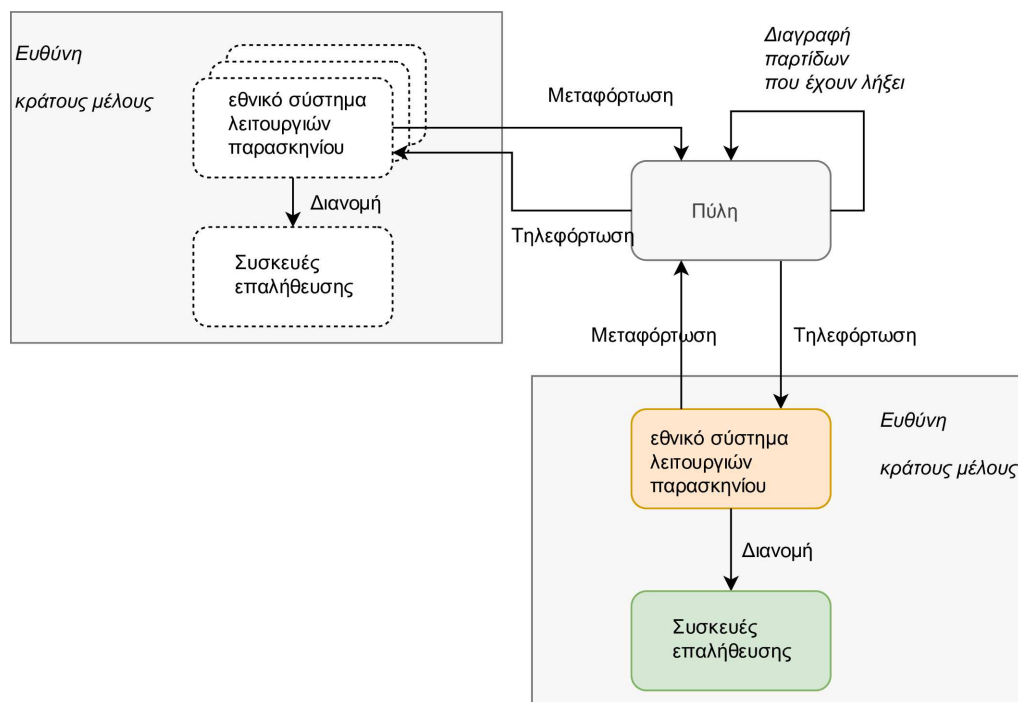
Ευθύνη

κράτους μέλους

εθνικό σύστημα λειτουργιών παρασκηνίου

Διανομή

Συσκευές επαλήθευσης

Μεταφόρτωση

Διαγραφή παρτίδων που έχουν λήξει

Πύλη

Τηλεφόρτωση

Μεταφόρτωση

Τηλεφόρτωση

Ευθύνη

κράτους μέλους

εθνικό σύστημα λειτουργιών παρασκηνίου

Διανομή

Συσκευές επαλήθευσης